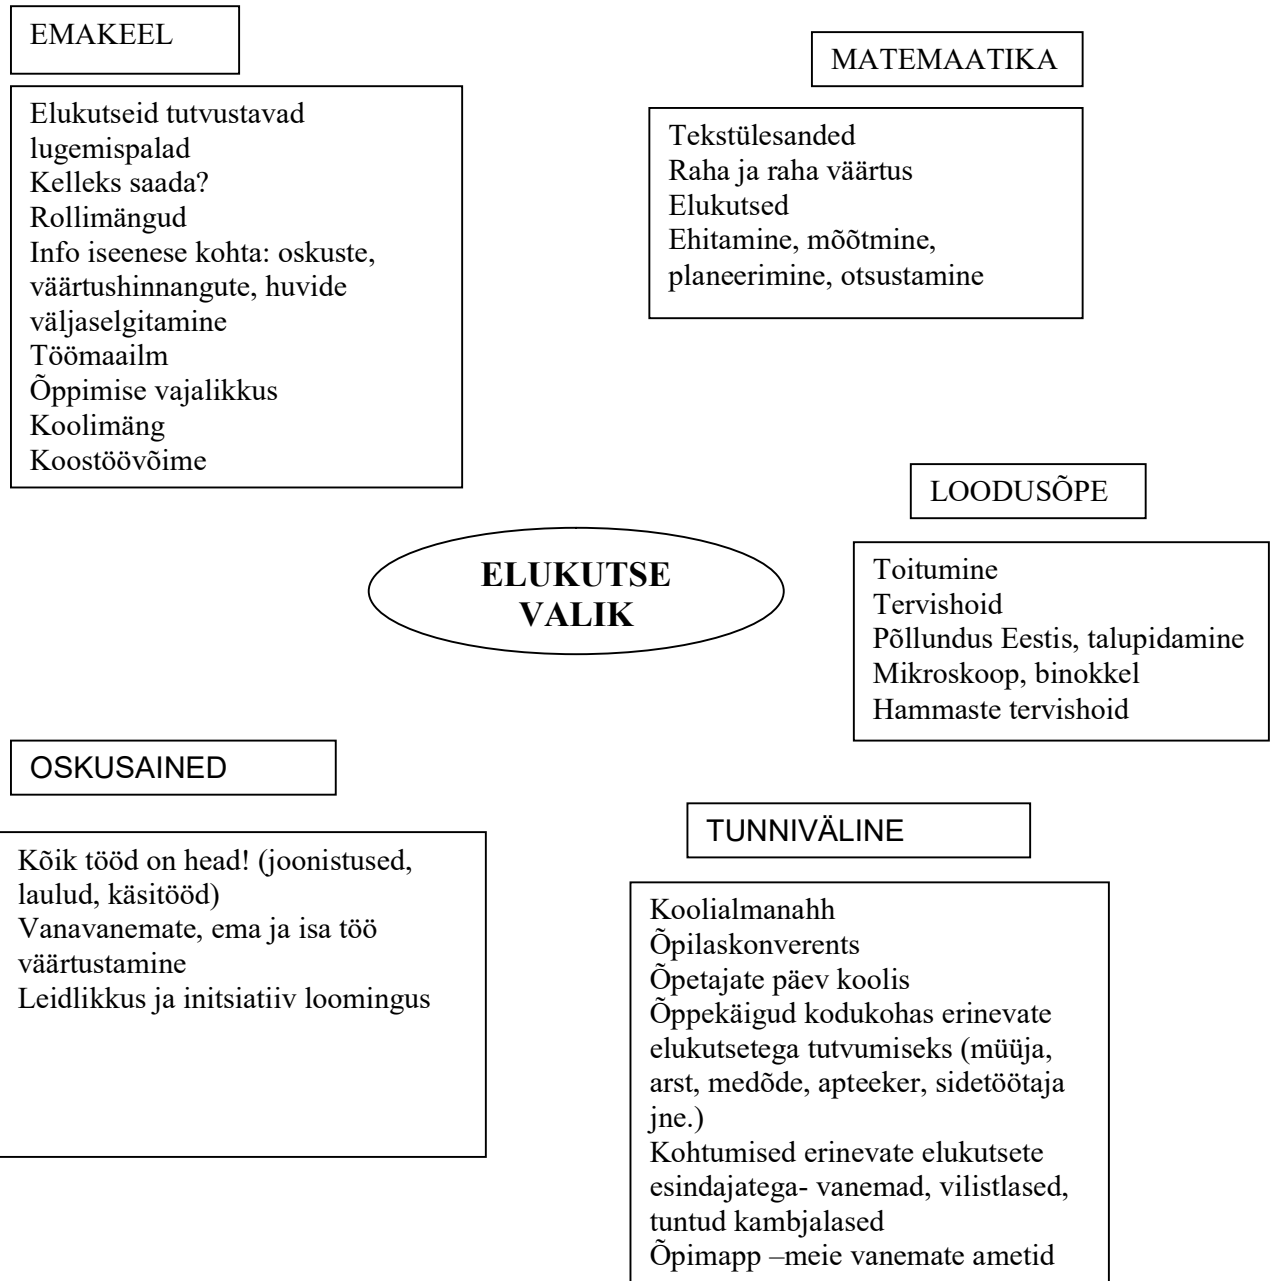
EMAKEEL

Elukutseid tutvustavad lugemispalad
Kelleks saada?
Rollimängud
Info iseenese kohta: oskuste, väärtushinnangute, huvide väljaselgitamine
Töömaailm
Õppimise vajalikkus
Koolimäng
Koostöövõime

MATEMAATIKA

Tekstülesanded
Raha ja raha väärtus
Elukutsed
Ehitamine, mõõtmine, planeerimine, otsustamine

LOODUSÕPE

Toitumine
Tervishoid
Põllundus Eestis, talupidamine
Mikroskoop, binokkel
Hammaste tervishoid

ELUKUTSE VALIK

OSKUSAINED

Kõik tööd on head! (joonistused, laulud, käsitööd)
Vanavanemate, ema ja isa töö väärtustamine
Leidlikkus ja initsiatiiv loomingus

TUNNIVÄLINE

Koolialmanahh
Õpilaskonverents
Õpetajate päev koolis
Õppekäigud kodukohas erinevate elukutsetega tutvumiseks (müüja, arst, medõde, apteeker, sidetöötaja jne.)
Kohtumised erinevate elukutsete esindajatega- vanemad, vilistlased, tuntud kambjalased
Õpimapp –meie vanemate ametid